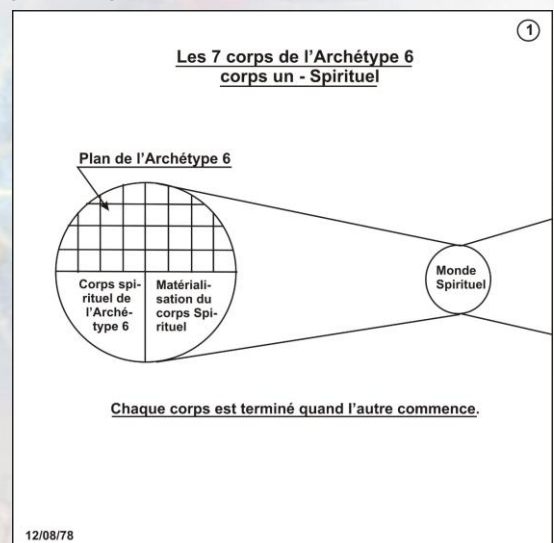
1

Les 7 corps de l'Archétype 6
corps un - Spirituel

Plan de l'Archétype 6

Corps spirituel de l'Archétype 6

Matérialisation du corps Spirituel

Monde Spirituel

Chaque corps est terminé quand l'autre commence.

12/08/78